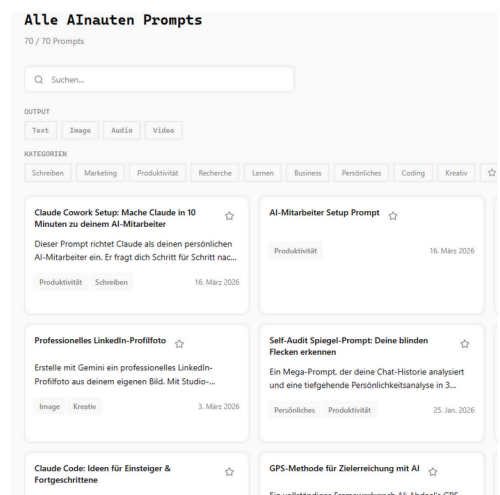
Alle AInauten Prompts

70 / 70 Prompts

Suchen...

OUTPUT

Text Image Audio Video

KATEGORIEN

Schreiben Marketing Produktivität Recherche Lernen Business Persönliches Coding Kreativ ☆

Claude Cowork Setup: Mache Claude in 10 Minuten zu deinem AI-Mitarbeiter ☆

Dieser Prompt richtet Claude als deinen persönlichen AI-Mitarbeiter ein. Er fragt dich Schritt für Schritt nac...

Produktivität Schreiben 16. März 2026

AI-Mitarbeiter Setup Prompt ☆

Produktivität 16. März 2026

Professionelles LinkedIn-Profilfoto ☆

Erstelle mit Gemini ein professionelles LinkedIn-Profilfoto aus deinem eigenen Bild. Mit Studio-...

Image Kreativ 3. März 2026

Self-Audit Spiegel-Prompt: Deine blinden Flecken erkennen ☆

Ein Mega-Prompt, der deine Chat-Historie analysiert und eine tiefgehende Persönlichkeitsanalyse in 3...

Persönliches Produktivität 25. Jan. 2026

Claude Code: Ideen für Einsteiger & Fortgeschrittene ☆

GPS-Methode für Zielerreichung mit AI ☆

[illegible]